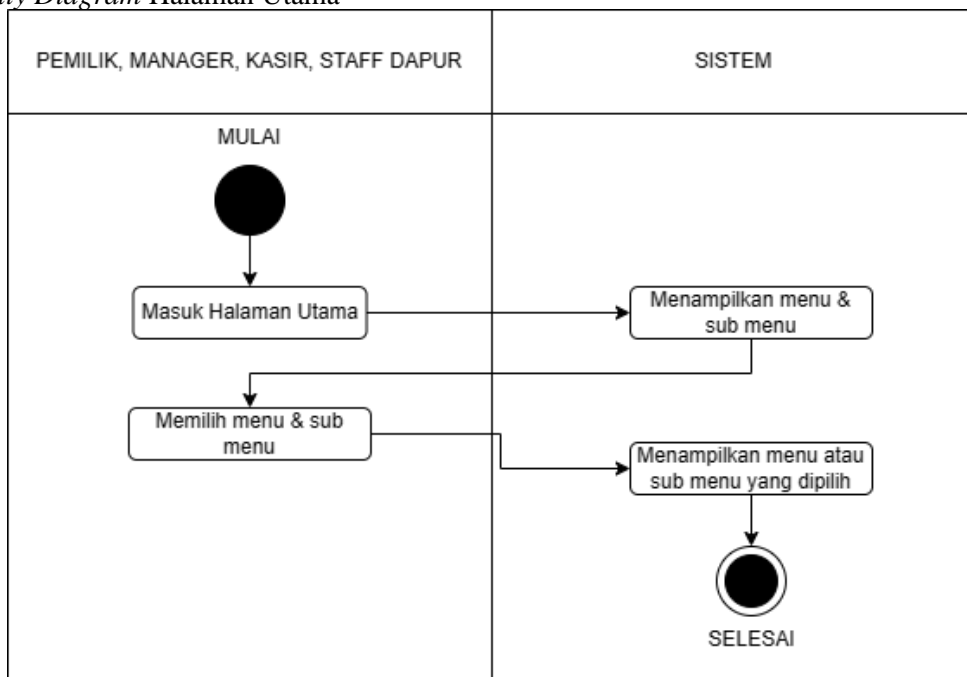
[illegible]ity Diagram Halaman Utama

PEMILIK, MANAGER, KASIR, STAFF DAPUR

SISTEM

MULAI

Masuk Halaman Utama

Menampilkan menu & sub menu

Memilih menu & sub menu

Menampilkan menu atau sub menu yang dipilih

SELESAI